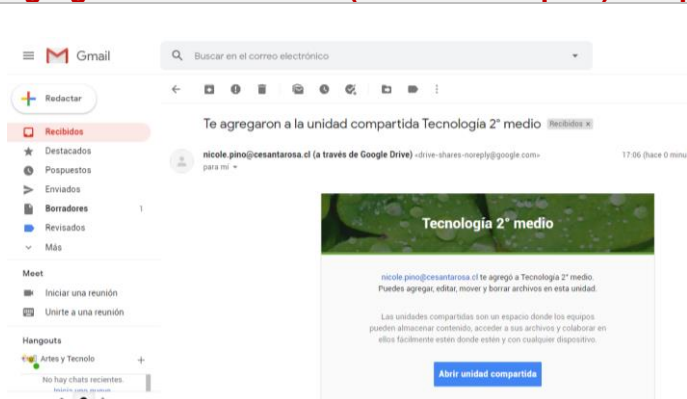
Gmail

Buscar en el correo electrónico

Redactar

Recibidos
Destacados
Pospuestos
Enviados
Borradores 1
Revisados
Más

Meet
Iniciar una reunión
Unirte a una reunión

Hangouts
Artes y Tecnolo +
No hay chats recientes.
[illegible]

Te agregaron a la unidad compartida Tecnología 2° medio Recibidos ×

nicole.pino@cesantarosa.cl (a través de Google Drive) <drive-shares-noreply@google.com>
para mí

17:06 (hace 0 minu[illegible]

Tecnología 2° medio

nicole.pino@cesantarosa.cl te agregó a Tecnología 2° medio.
Puedes agregar, editar, mover y borrar archivos en esta unidad.

Las unidades compartidas son un espacio donde los equipos pueden almacenar contenido, acceder a sus archivos y colaborar en ellos fácilmente estén donde estén y con cualquier dispositivo.

Abrir unidad compartida